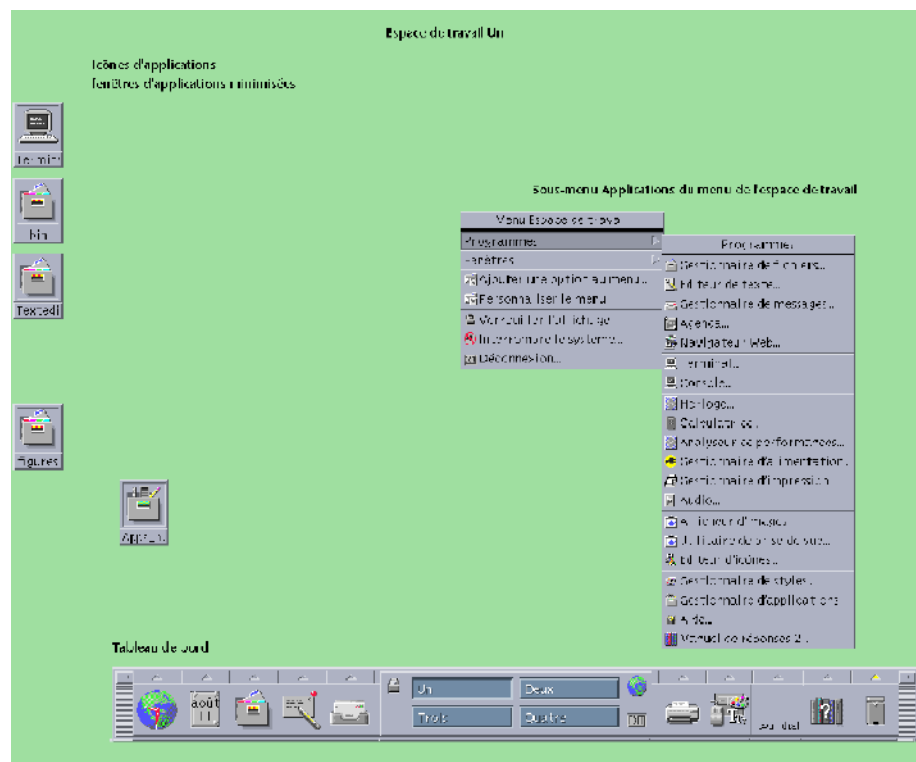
Espace de travail Un

Icônes d'applications
Fenêtres d'applications minimisées

Terminal

bin

Textedit

figures

AppEdit

Sous-menu Applications du menu de l'espace de travail

Menu Espace de travail
Programmes
Fenêtres
Ajouter une option au menu...
Personnaliser le menu
Verrouiller l'affichage
Interrompre le système...
Déconnexion...

Programmes
Gestionnaire de fichiers...
Editeur de texte...
Gestionnaire de messages...
Agenda...
Navigateur Web...
Terminal...
Console...
Horloge...
Calculatrice...
Analyseur de performances...
Gestionnaire d'alimentation...
Gestionnaire d'impression
Audio...
Afficheur d'images
Utilitaire de prise de vue...
Editeur d'icônes...
Gestionnaire de styles...
Gestionnaire d'applications
Aide...
Manuel de réponses 2...

Tableau de bord

août
11

Un
Deux
Trois
Quatre

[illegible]